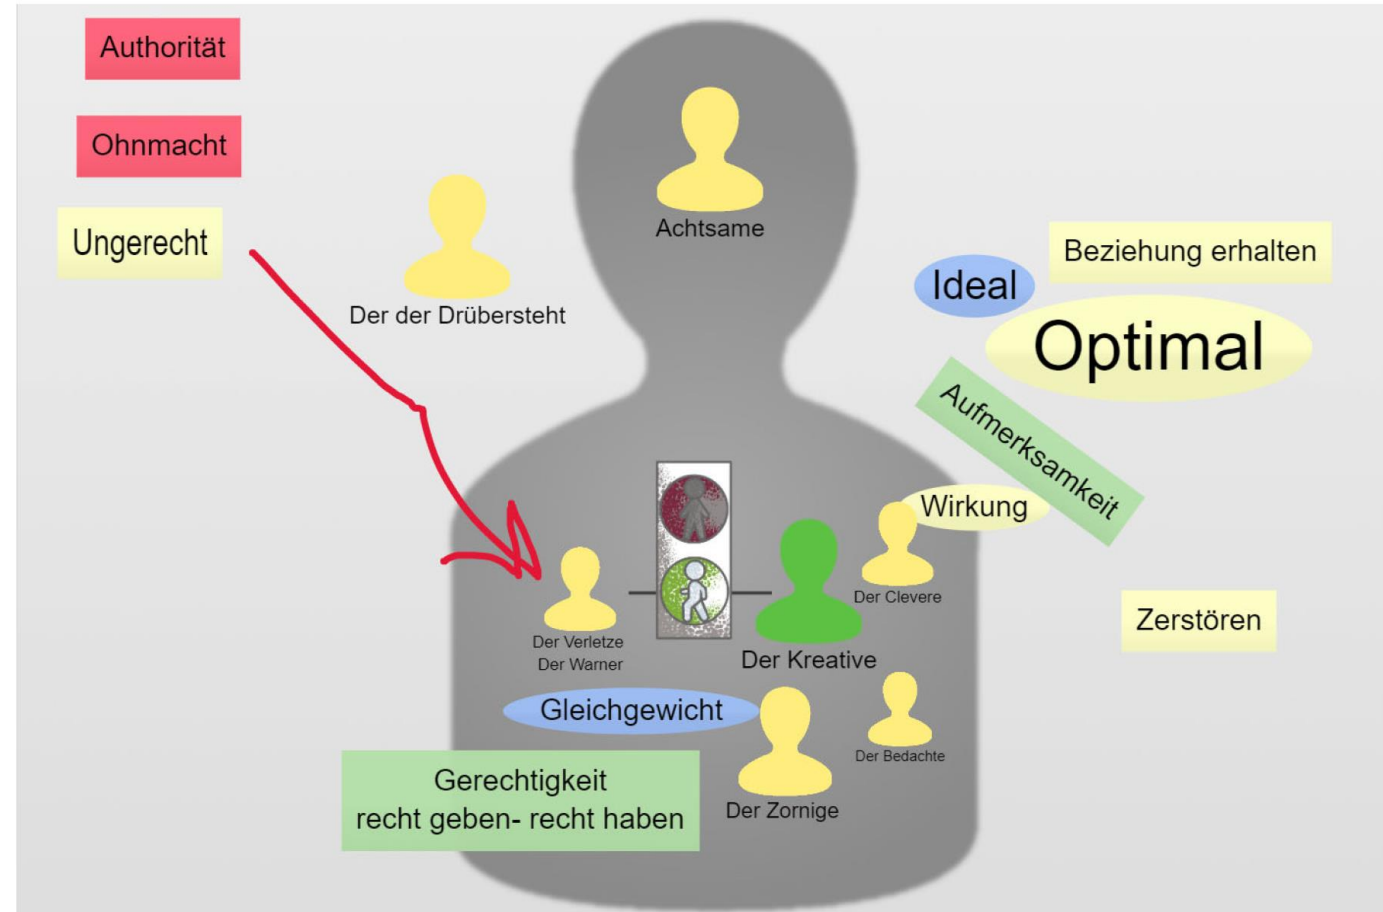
Authorität

Ohnmacht

Ungerecht

Achtsame

Der der Drübersteht

Beziehung erhalten

Ideal

Optimal

Aufmerksamkeit

Wirkung

Der Clevere

Der Verletze
Der Warner

Der Kreative

Zerstören

Gleichgewicht

Der Bedachte

Gerechtigkeit
recht geben- recht haben

Der Zornige